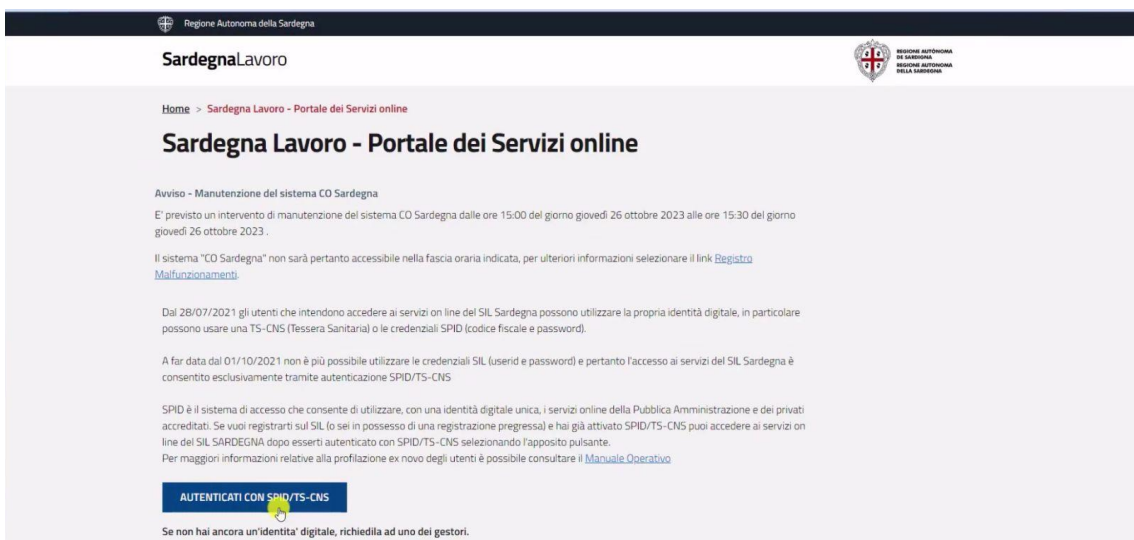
Regione Autonoma della Sardegna

SardegnaLavoro

REGIONE AUTÒNOMA DE SARDIGNA
REGIONE AUTONOMA DELLA SARDEGNA

Home > Sardegna Lavoro - Portale dei Servizi online

Sardegna Lavoro - Portale dei Servizi online

Avviso - Manutenzione del sistema CO Sardegna

E' previsto un intervento di manutenzione del sistema CO Sardegna dalle ore 15:00 del giorno giovedì 26 ottobre 2023 alle ore 15:30 del giorno giovedì 26 ottobre 2023 .

Il sistema "CO Sardegna" non sarà pertanto accessibile nella fascia oraria indicata, per ulteriori informazioni selezionare il link Registro Malfunzionamenti.

Dal 28/07/2021 gli utenti che intendono accedere ai servizi on line del SIL Sardegna possono utilizzare la propria identità digitale, in particolare possono usare una TS-CNS (Tessera Sanitaria) o le credenziali SPID (codice fiscale e password).

A far data dal 01/10/2021 non è più possibile utilizzare le credenziali SIL (userid e password) e pertanto l'accesso ai servizi del SIL Sardegna è consentito esclusivamente tramite autenticazione SPID/TS-CNS

SPID è il sistema di accesso che consente di utilizzare, con una identità digitale unica, i servizi online della Pubblica Amministrazione e dei privati accreditati. Se vuoi registrarti sul SIL (o sei in possesso di una registrazione pregressa) e hai già attivato SPID/TS-CNS puoi accedere ai servizi on line del SIL SARDEGNA dopo esserti autenticato con SPID/TS-CNS selezionando l'apposito pulsante.
Per maggiori informazioni relative alla profilazione ex novo degli utenti è possibile consultare il Manuale Operativo

AUTENTICATI CON SPID/TS-CNS

Se non hai ancora un'identita' digitale, richiedila ad uno dei gestori.